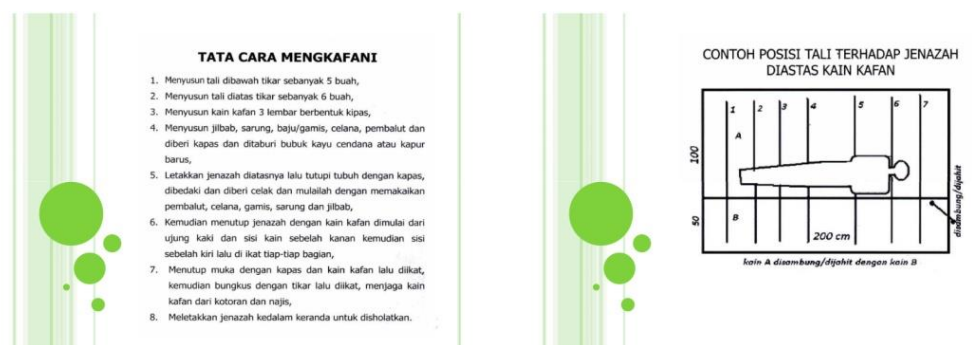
TATA CARA MENGKAFANI

1. Menyusun tali dibawah tikar sebanyak 5 buah,
2. Menyusun tali diatas tikar sebanyak 6 buah,
3. Menyusun kain kafan 3 lembar berbentuk kipas,
4. Menyusun jilbab, sarung, baju/gamis, celana, pembalut dan diberi kapas dan ditaburi bubuk kayu cendana atau kapur barus,
5. Letakkan jenazah diatasnya lalu tutupi tubuh dengan kapas, dibedaki dan diberi celak dan mulailah dengan memakaikan pembalut, celana, gamis, sarung dan jilbab,
6. Kemudian menutup jenazah dengan kain kafan dimulai dari ujung kaki dan sisi kain sebelah kanan kemudian sisi sebelah kiri lalu di ikat tiap-tiap bagian,
7. Menutup muka dengan kapas dan kain kafan lalu diikat, kemudian bungkus dengan tikar lalu diikat, menjaga kain kafan dari kotoran dan najis,
8. Meletakkan jenazah kedalam keranda untuk disholatkan.

CONTOH POSISI TALI TERHADAP JENAZAH DIASTAS KAIN KAFAN

1 2 3 4 5 6 7

A

B

100

50

200 cm

disambung/dijahit

kain A disambung/dijahit dengan kain B